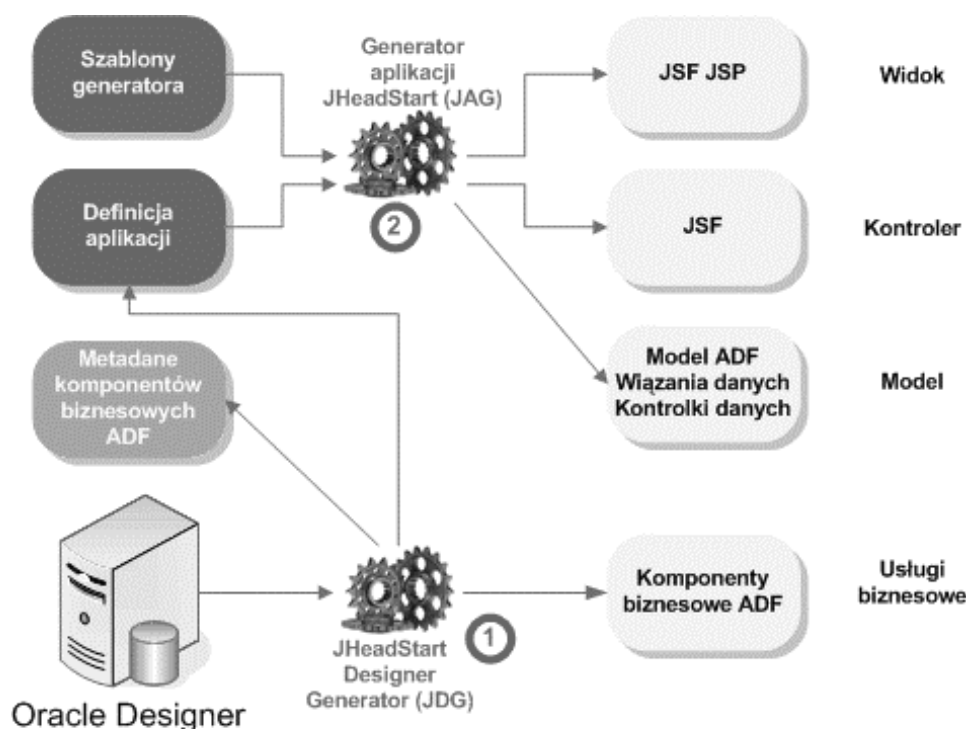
Szablony generatora

Generator aplikacji JHeadStart (JAG)

JSF JSP

Widok

Definicja aplikacji

2

JSF

Kontroler

Model ADF Wiązania danych Kontrolki danych

Model

Metadane komponentów biznesowych ADF

Komponenty biznesowe ADF

Usługi biznesowe

1

JHeadStart Designer Generator (JDG)

Oracle Designer